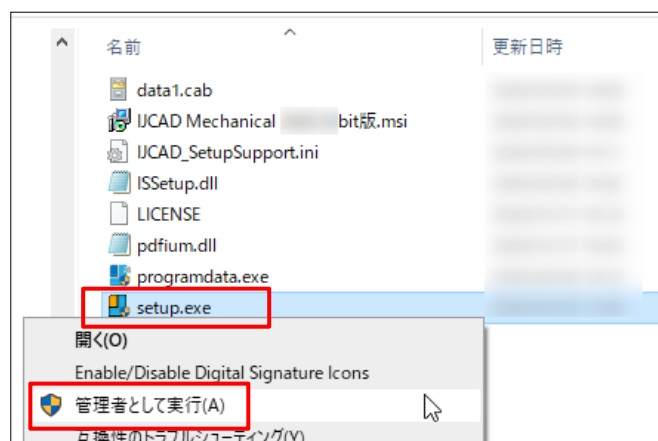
名前

更新日時

data1.cab

IJCAD Mechanical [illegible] bit版.msi

IJCAD_SetupSupport.ini

ISSetup.dll

LICENSE

pdfium.dll

programdata.exe

setup.exe

開く(O)

Enable/Disable Digital Signature Icons

管理者として実行(A)

互換性のトラブルシューティング(Y)